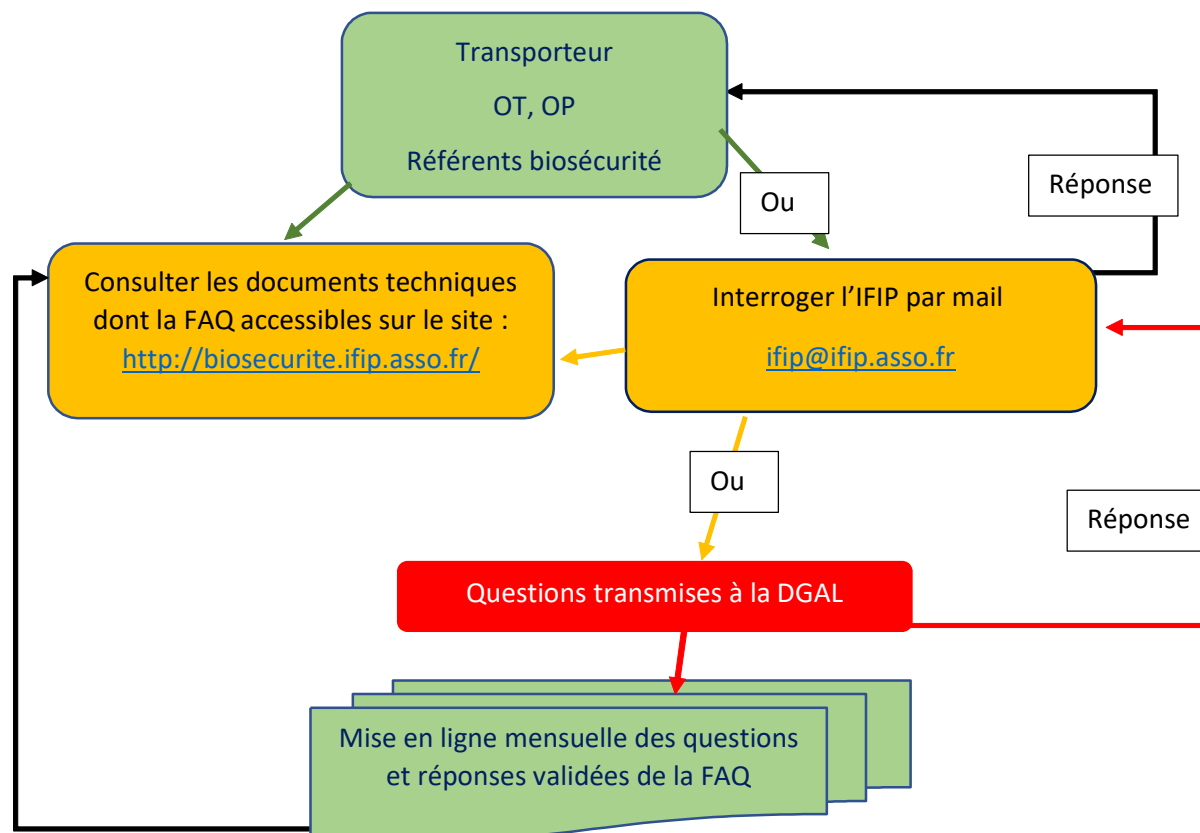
Transporteur

OT, OP

Référents biosécurité

Réponse

Ou

Consulter les documents techniques dont la FAQ accessibles sur le site : http://biosecurite.ifip.asso.fr/

Interroger l'IFIP par mail

ifip@ifip.asso.fr

Ou

Réponse

Questions transmises à la DGAL

Mise en ligne mensuelle des questions et réponses validées de la FAQ